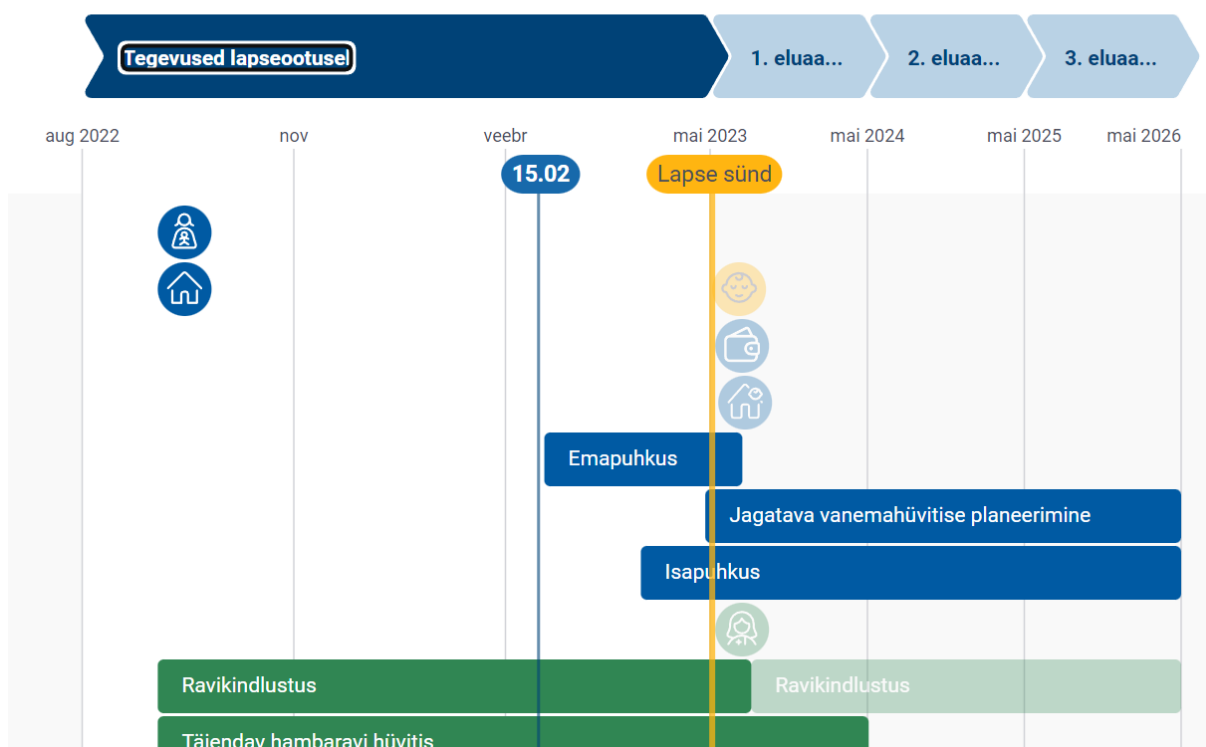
Tegevused lapseootusel
1. eluaa...
2. eluaa...
3. eluaa...

aug 2022
nov
veebr
mai 2023
mai 2024
mai 2025
mai 2026

15.02
Lapse sünd

Emapuhkus
Jagatava vanemahüvitise planeerimine
Isapuhkus
Ravikindlustus
Ravikindlustus
Täiendav hambaravi hüvitis